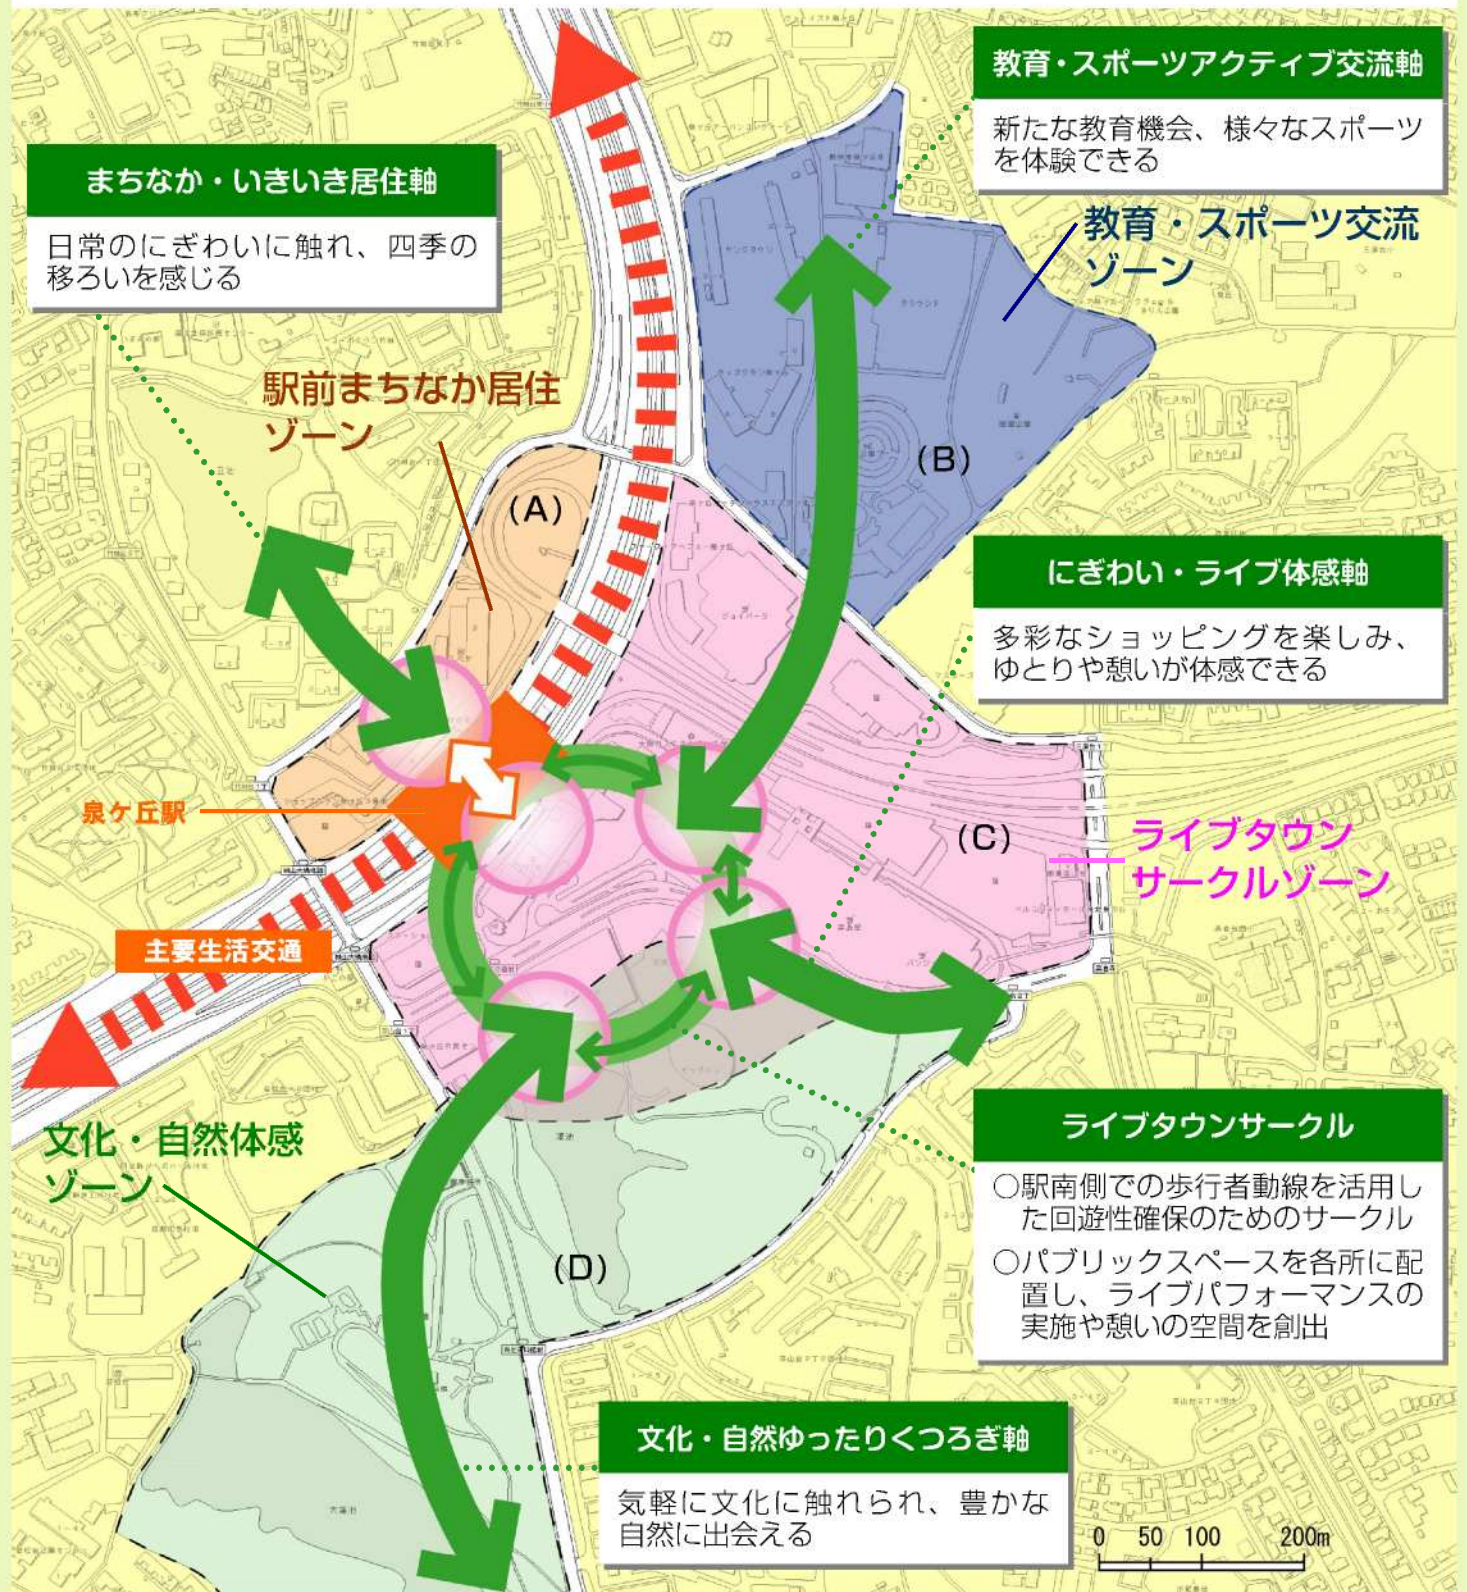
教育・スポーツアクティブ交流軸

新たな教育機会、様々なスポーツを体験できる

教育・スポーツ交流ゾーン

まちなか・いきいき居住軸

日常のにぎわいに触れ、四季の移ろいを感じる

駅前まちなか居住ゾーン

(A)

(B)

にぎわい・ライブ体感軸

多彩なショッピングを楽しみ、ゆとりや憩いが体感できる

泉ケ丘駅

(C)

ライブタウンサークルゾーン

主要生活交通

ライブタウンサークル

○駅南側での歩行者動線を活用した回遊性確保のためのサークル

○パブリックスペースを各所に配置し、ライブパフォーマンスの実施や憩いの空間を創出

文化・自然体感ゾーン

(D)

文化・自然ゆったりくつろぎ軸

気軽に文化に触れられ、豊かな自然に出会える

0 50 100 200m